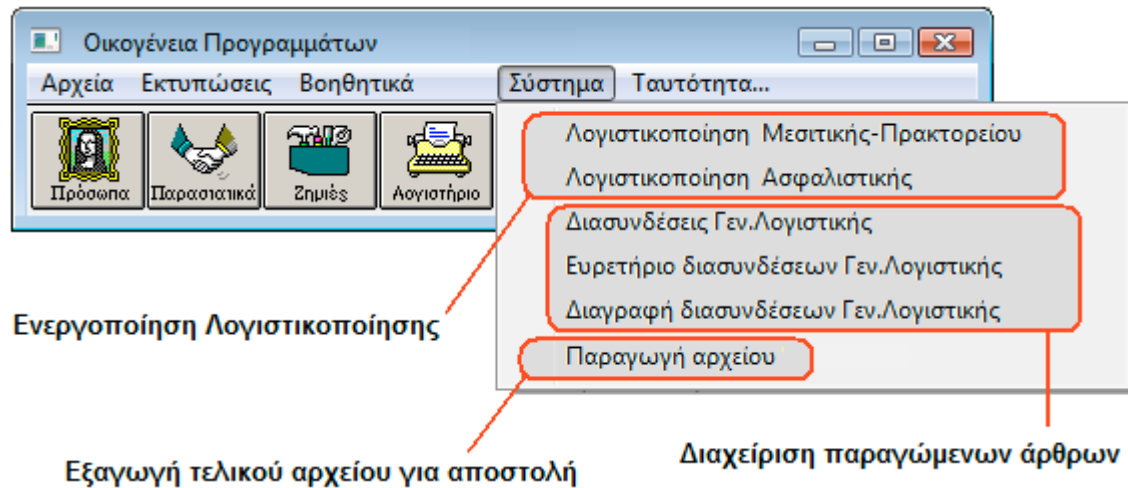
Οικογένεια Προγραμμάτων

Αρχεία Εκτυπώσεις Βοηθητικά Σύστημα Ταυτότητα...

Πρόσωπα Παραστατικά Ζημιές Λογιστήριο

Λογιστικοποίηση Μεσιτικής-Πρακτορείου
Λογιστικοποίηση Ασφαλιστικής
Διασυνδέσεις Γεν.Λογιστικής
Ευρετήριο διασυνδέσεων Γεν.Λογιστικής
Διαγραφή διασυνδέσεων Γεν.Λογιστικής
Παραγωγή αρχείου

Ενεργοποίηση Λογιστικοποίησης

Εξαγωγή τελικού αρχείου για αποστολή

Διαχείριση παραγώμενων άρθρων